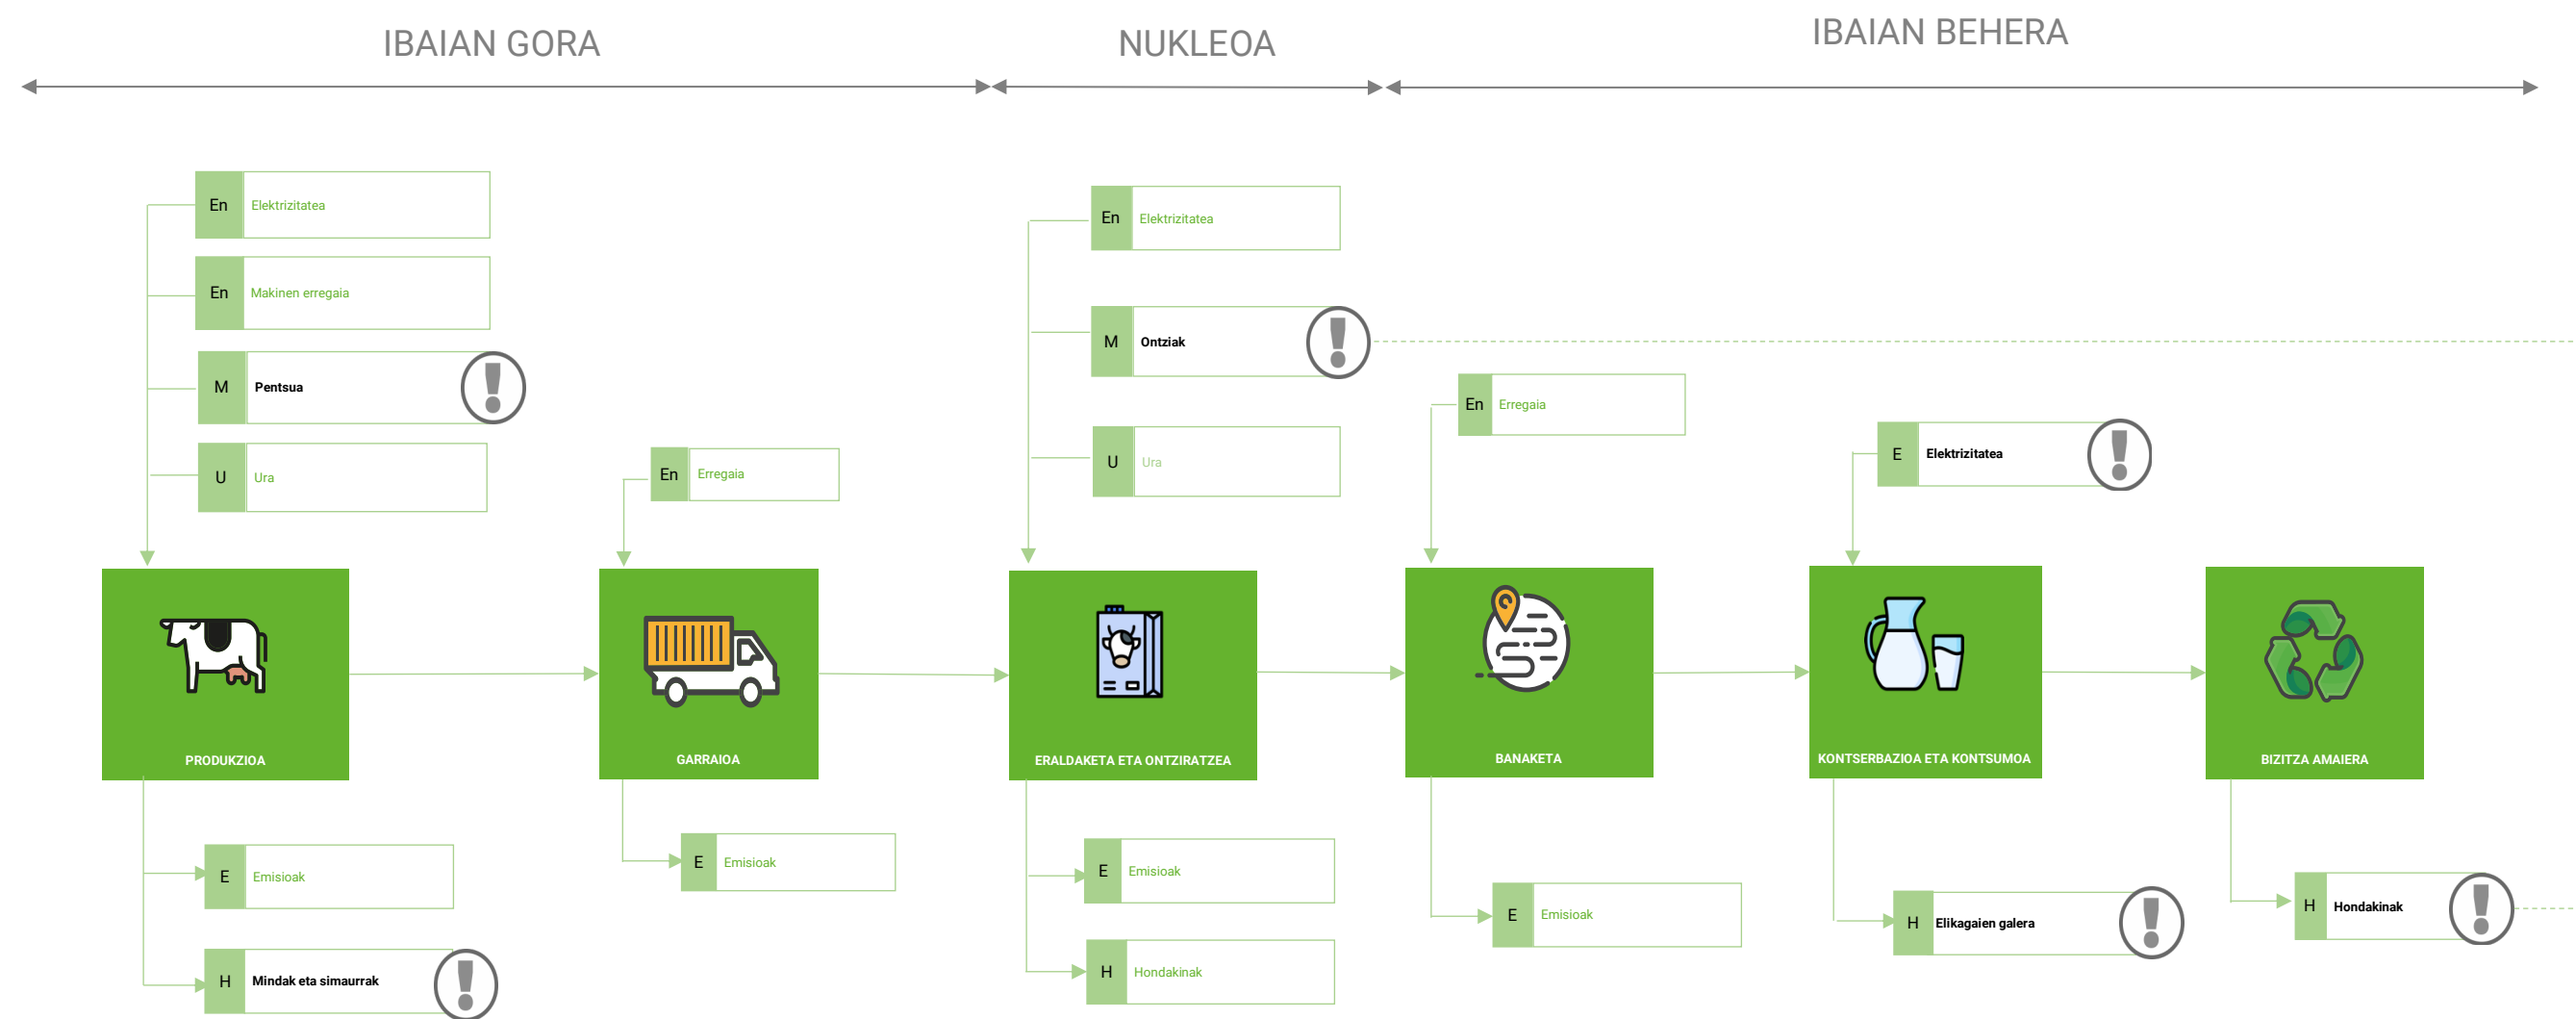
IBAIAN GORA

NUKLEOA

IBAIAN BEHERA

En Elektrizitatea

En Makinen erregaia

M Pentsua

U Ura

PRODUKZIOA

E Emisioak

H Mindak eta simaurrak

En Erregaia

GARRAIOA

E Emisioak

En Elektrizitatea

M Ontziak

U Ura

ERALDAKETA ETA ONTZIRATZEA

E Emisioak

H Hondakinak

En Erregaia

BANAKETA

E Emisioak

E Elektrizitatea

KONTSERBAZIOA ETA KONTSUMOA

H Elikagaien galera

BIZITZA AMAIERA

H Hondakinak